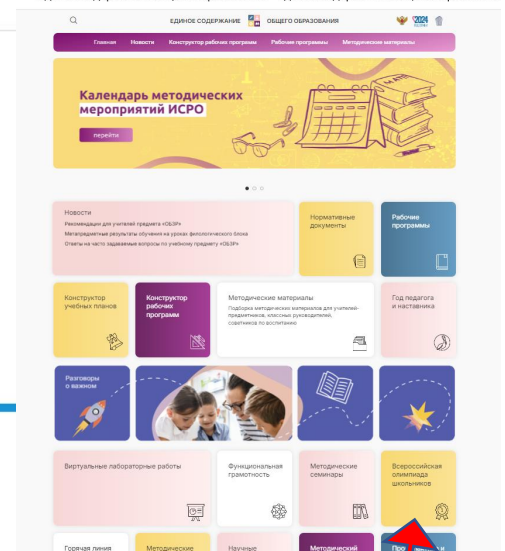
ЕДИНОЕ СОДЕРЖАНИЕ ОБЩЕГО ОБРАЗОВАНИЯ

2024

Главная Новости Конструктор рабочих программ Рабочие программы Методические материалы

Календарь методических мероприятий ИСРО

перейти

Новости

Рекомендации для учителей предмета «ОБЗР»

Метапредметные результаты обучения на уроках филологического блока

Ответы на часто задаваемые вопросы по учебному предмету «ОБЗР»

Нормативные документы

Рабочие программы

Конструктор учебных планов

Конструктор рабочих программ

Методические материалы

Подборка методических материалов для учителей-предметников, классных руководителей, советников по воспитанию

Год педагога и наставника

Разговоры о важном

Виртуальные лабораторные работы

Функциональная грамотность

Методические семинары

Всероссийская олимпиада школьников

Горячая линия

Методические

Научные

Методический

Про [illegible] и